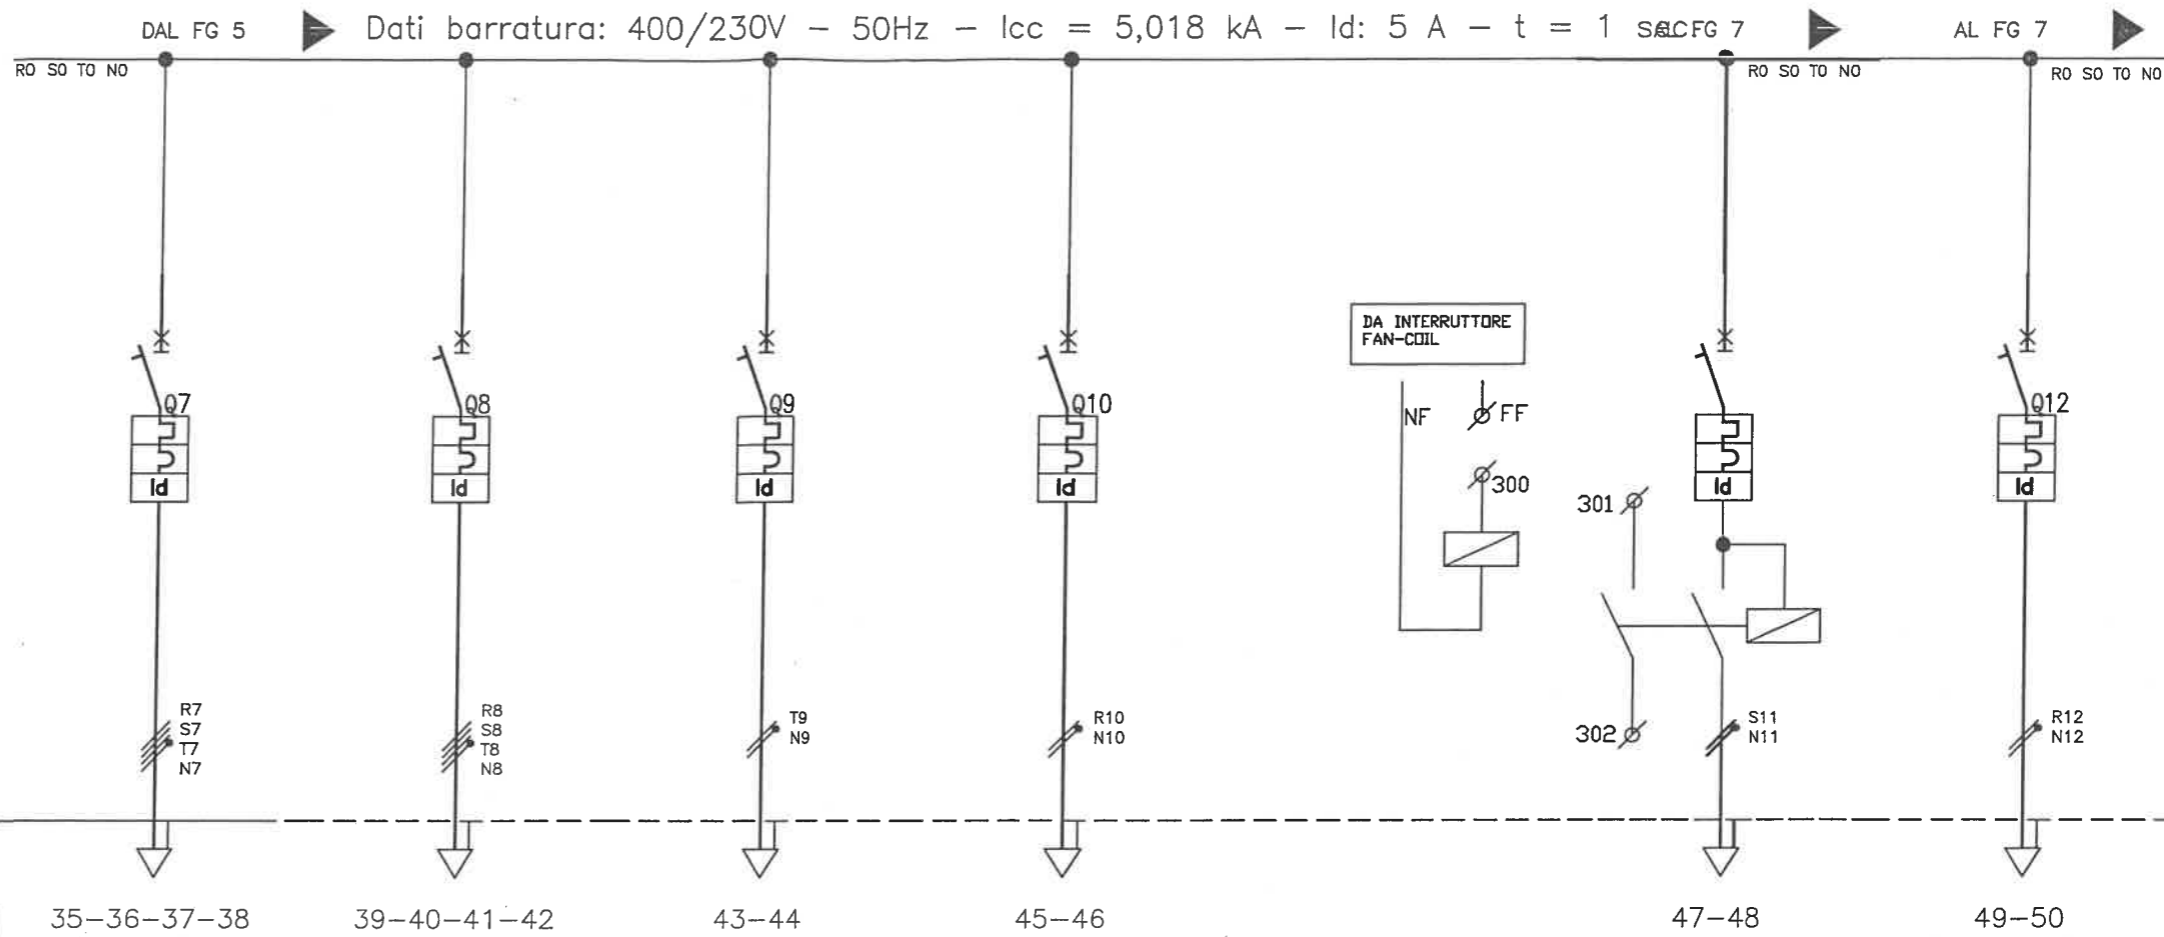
DAL FG 5

Dati barratura: 400/230V – 50Hz – Icc = 5,018 kA – Id: 5 A – t = 1 sec

AL FG 7

AL FG 7

RO SO TO NO

RO SO TO NO

RO SO TO NO

Q7

Id

R7
S7
T7
N7

35–36–37–38

Q8

Id

R8
S8
T8
N8

39–40–41–42

Q9

Id

T9
N9

43–44

Q10

Id

R10
N10

45–46

DA INTERRUTTORE FAN-COIL

NF

FF

300

301

302

Id

S11
N11

47–48

Q12

Id

R12
N12

49–50